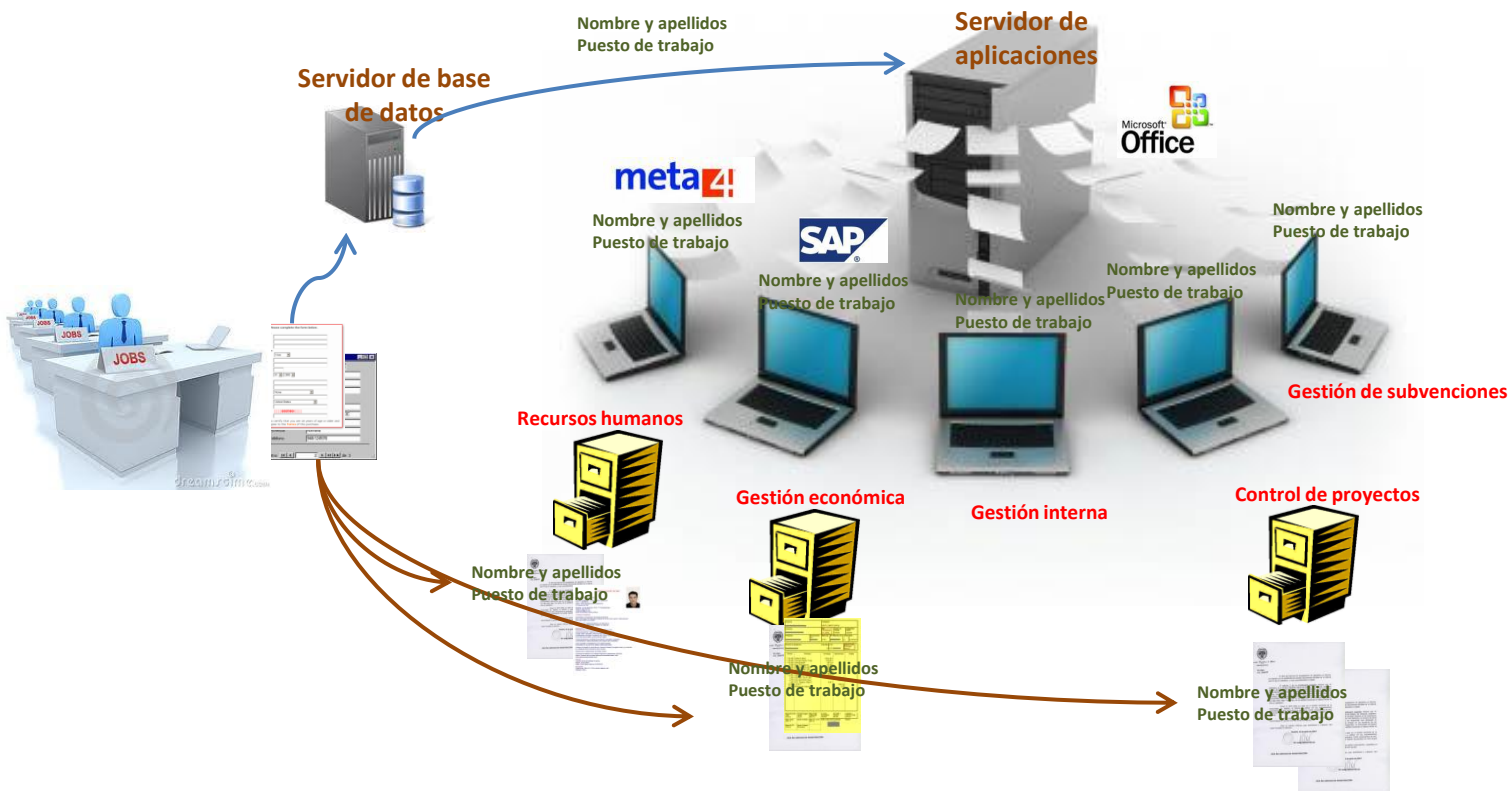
Nombre y apellidos
Puesto de trabajo

Servidor de aplicaciones

Servidor de base de datos

Microsoft Office

meta4

Nombre y apellidos
Puesto de trabajo

SAP

Nombre y apellidos
Puesto de trabajo

Nombre y apellidos
Puesto de trabajo

Nombre y apellidos
Puesto de trabajo

Nombre y apellidos
Puesto de trabajo

JOBS
JOBS
JOBS

Gestión de subvenciones

Recursos humanos

Gestión económica

Gestión interna

Control de proyectos

dreamstime.com

Nombre y apellidos
Puesto de trabajo

Nombre y apellidos
Puesto de trabajo

Nombre y apellidos
Puesto de trabajo